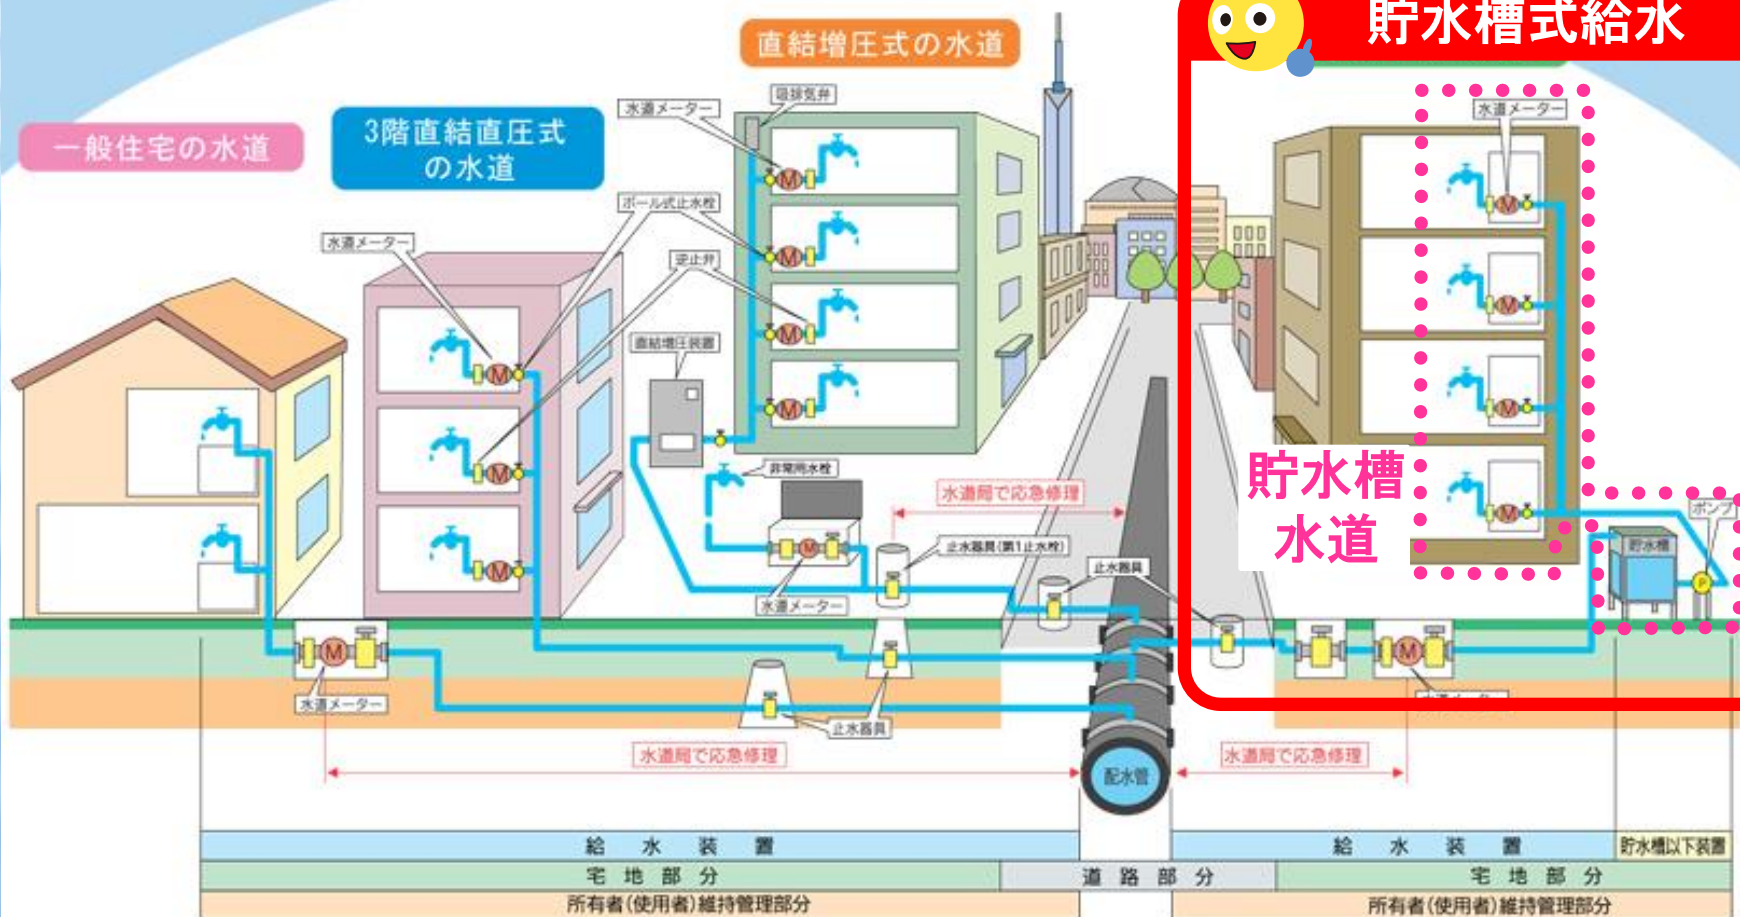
貯水槽式給水

直結増圧式の水道

一般住宅の水道

3階直結直圧式
の水道

水道メーター

吸排気弁

水道メーター

ボール式止水栓

水道メーター

逆止弁

直結増圧装置

非常用水栓

水道局で応急修理

止水器具(第1止水栓)

止水器具

水道メーター

水道メーター

止水器具

水道局で応急修理

配水管

水道局で応急修理

貯水槽
水道

水道メーター

ポンプ

貯水槽

P

M

| 給　水　装　置 | | 給　水　装　置 | 貯水槽以下装置 |
|---|---|---|---|
| 宅　地　部　分 | 道　路　部　分 | 宅　地　部　分 | |
| 所有者(使用者)維持管理部分 | | 所有者(使用者)維持管理部分 | |